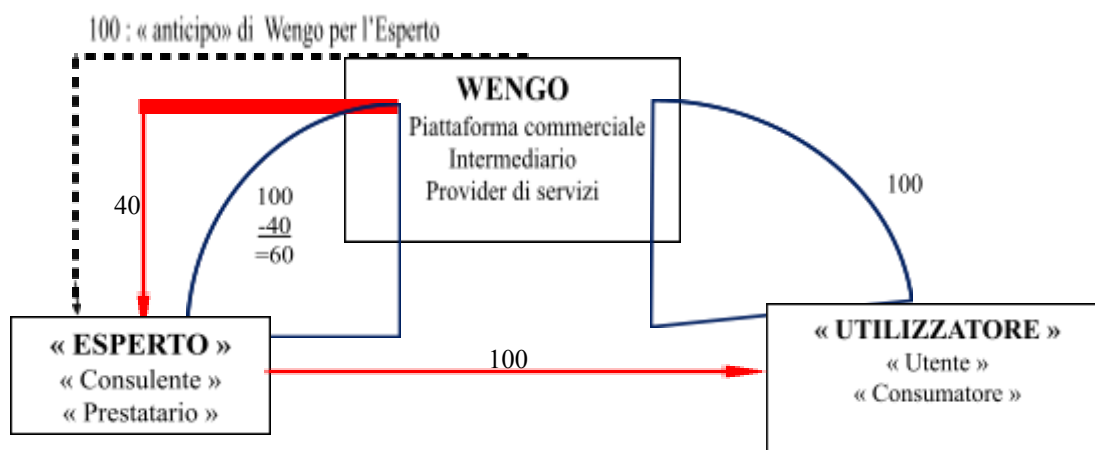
100 : « anticipo» di Wengo per l'Esperto

WENGO
Piattaforma commerciale
Intermediario
Provider di servizi

40

100
-40
=60

100

« ESPERTO »
« Consulente »
« Prestatario »

100

« UTILIZZATORE »
« Utente »
« Consumatore »